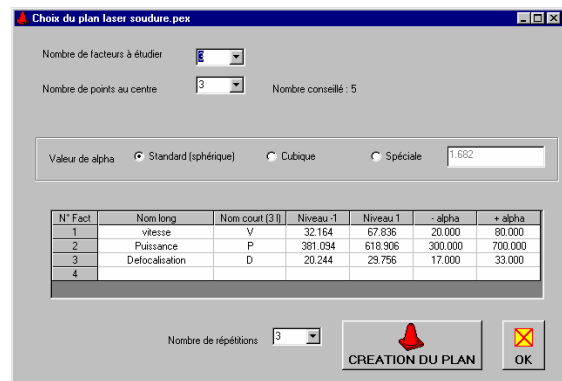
Choix du plan laser soudure.pex

Nombre de facteurs à étudier 3

Nombre de points au centre 3 Nombre conseillé : 5

Valeur de alpha Standard (sphérique) Cubique Spéciale 1.682

| N° Fact | Nom long | Nom court (3 l) | Niveau -1 | Niveau 1 | - alpha | + alpha |
|---|---|---|---|---|---|---|
| 1 | vitesse | V | 32.164 | 67.836 | 20.000 | 80.000 |
| 2 | Puissance | P | 381.094 | 618.906 | 300.000 | 700.000 |
| 3 | Defocalisation | D | 20.244 | 29.756 | 17.000 | 33.000 |
| 4 | | | | | | |

Nombre de répétitions 3

CREATION DU PLAN

OK